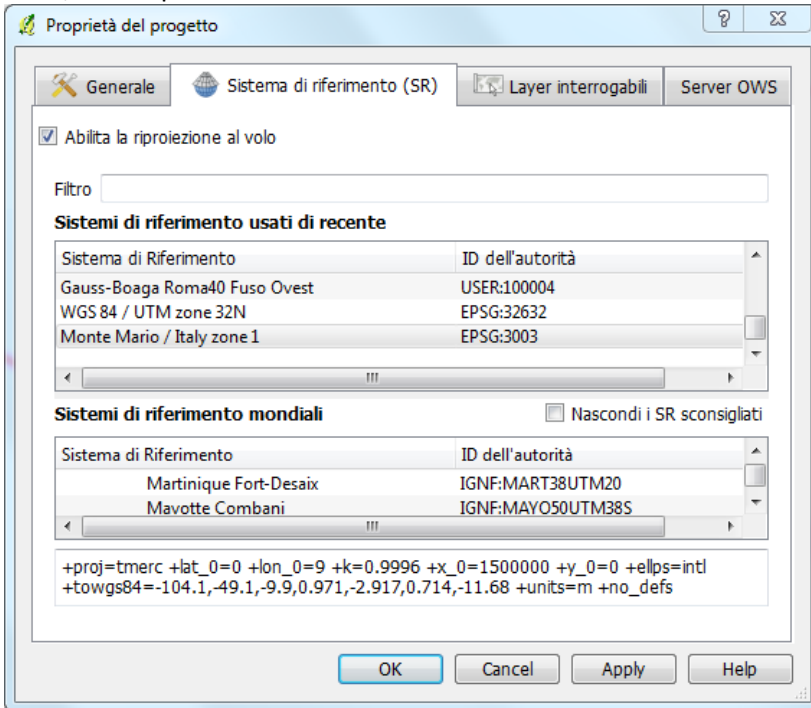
Proprietà del progetto

?

Generale | Sistema di riferimento (SR) | Layer interrogabili | Server OWS

Abilita la riproiezione al volo

Filtro

Sistemi di riferimento usati di recente

| Sistema di Riferimento | ID dell'autorità |
|---|---|
| Gauss-Boaga Roma40 Fuso Ovest | USER:100004 |
| WGS 84 / UTM zone 32N | EPSG:32632 |
| Monte Mario / Italy zone 1 | EPSG:3003 |

Sistemi di riferimento mondiali

Nascondi i SR sconsigliati

| Sistema di Riferimento | ID dell'autorità |
|---|---|
| Martinique Fort-Desaix | IGNF:MART38UTM20 |
| Mayotte Combani | IGNF:MAYO50UTM38S |

+proj=tmerc +lat_0=0 +lon_0=9 +k=0.9996 +x_0=1500000 +y_0=0 +ellps=intl +towgs84=-104.1,-49.1,-9.9,0.971,-2.917,0.714,-11.68 +units=m +no_defs

OK | Cancel | Apply | Help